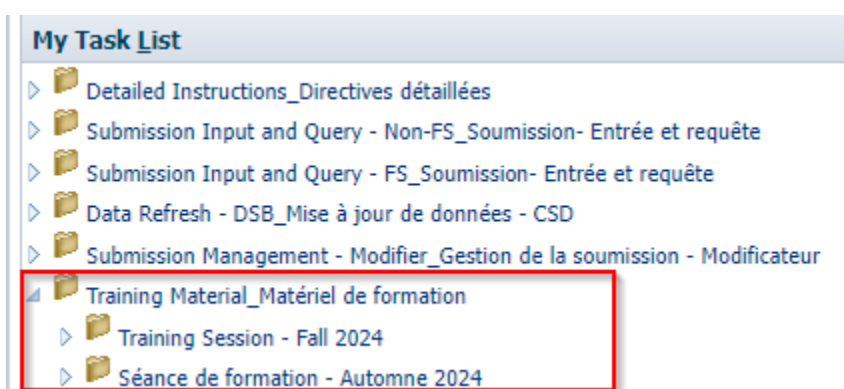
My Task List

Detailed Instructions_Directives détaillées

Submission Input and Query - Non-FS_Soumission- Entrée et requête

Submission Input and Query - FS_Soumission- Entrée et requête

Data Refresh - DSB_Mise à jour de données - CSD

Submission Management - Modifier_Gestion de la soumission - Modificateur

Training Material_Matériel de formation

Training Session - Fall 2024

Séance de formation - Automne 2024